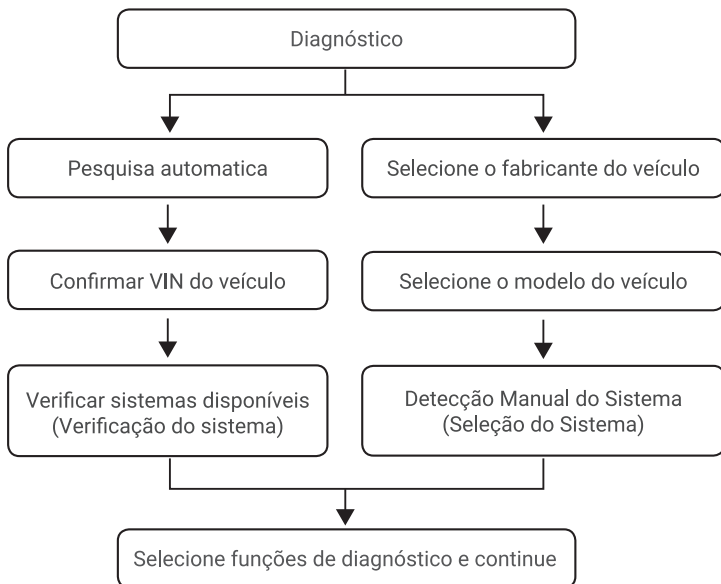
Diagnóstico

Pesquisa automatica

Confirmar VIN do veículo

Verificar sistemas disponíveis (Verificação do sistema)

Selecione o fabricante do veículo

Selecione o modelo do veículo

Detecção Manual do Sistema (Seleção do Sistema)

Selecione funções de diagnóstico e continue